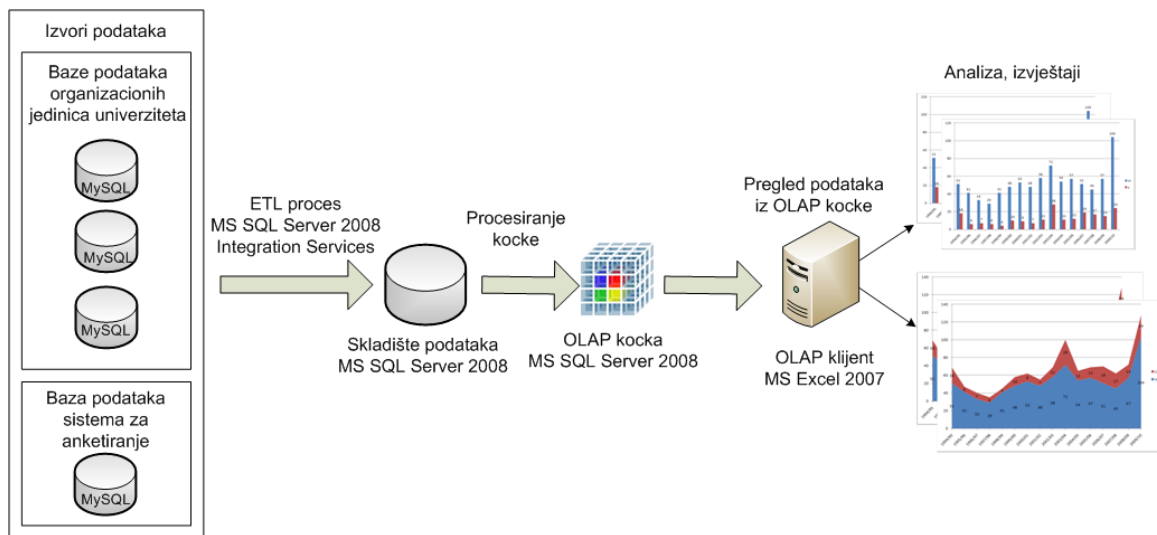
Izvori podataka

Baze podataka organizacionih jedinica univerziteta

MySQL

MySQL

MySQL

Baza podataka sistema za anketiranje

MySQL

ETL proces
MS SQL Server 2008
Integration Services

Skladište podataka
MS SQL Server 2008

Procesiranje
kocke

OLAP kocka
MS SQL Server 2008

Pregled podataka
iz OLAP kocke

OLAP klijent
MS Excel 2007

Analiza, izvještaji